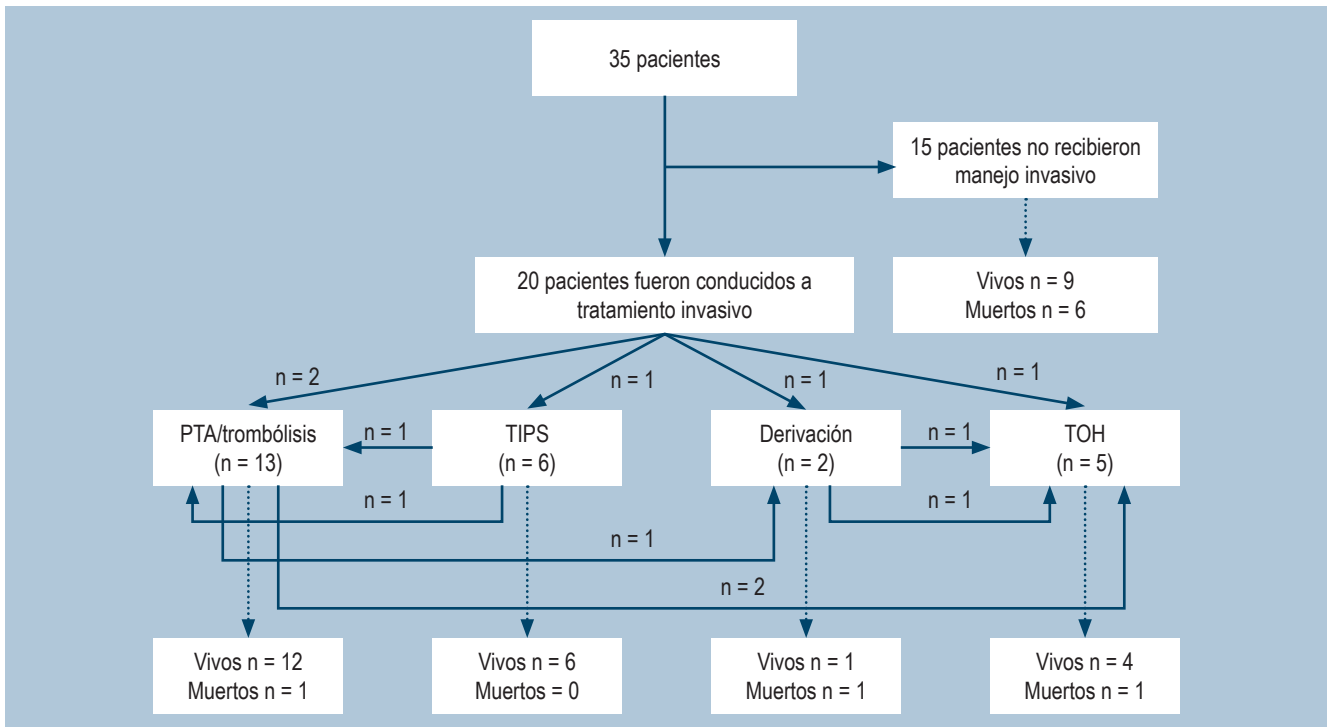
35 pacientes

15 pacientes no recibieron manejo invasivo

20 pacientes fueron conducidos a tratamiento invasivo

Vivos n = 9
Muertos n = 6

n = 2

n = 1

n = 1

n = 1

PTA/trombólisis
(n = 13)

n = 1

TIPS
(n = 6)

Derivación
(n = 2)

n = 1

TOH
(n = 5)

n = 1

n = 1

n = 1

n = 2

Vivos n = 12
Muertos n = 1

Vivos n = 6
Muertos = 0

Vivos n = 1
Muertos n = 1

Vivos n = 4
Muertos n = 1